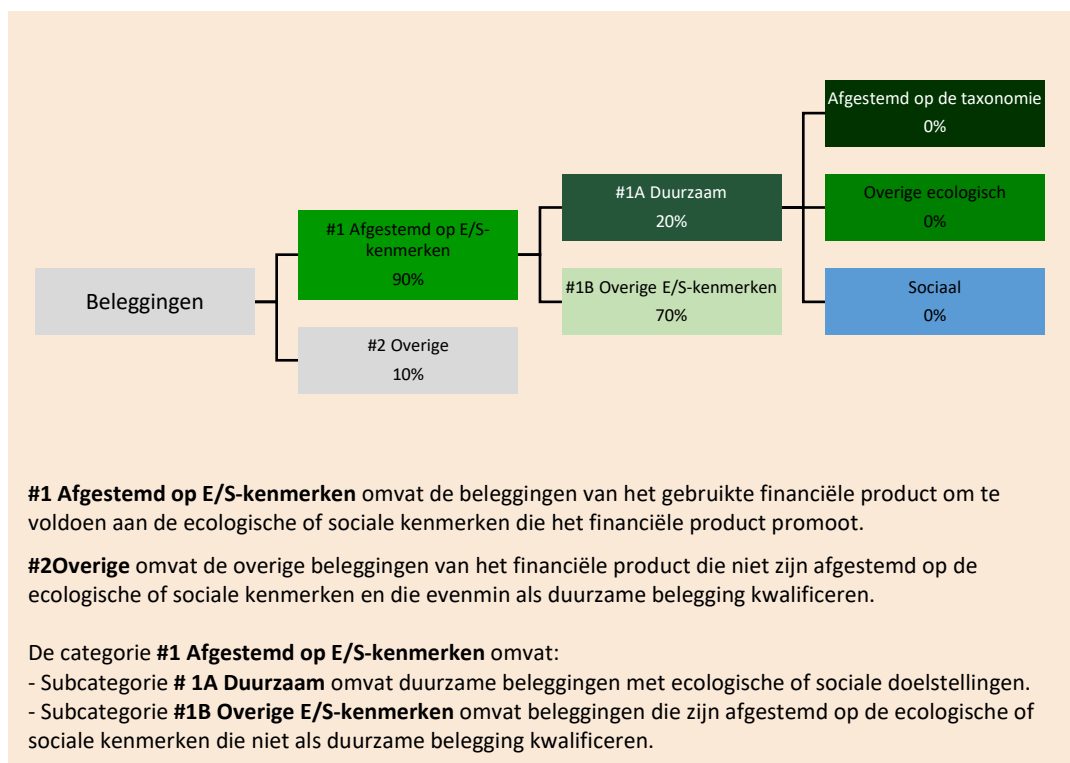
Beleggingen

#1 Afgestemd op E/S-kenmerken
90%

#2 Overige
10%

#1A Duurzaam
20%

#1B Overige E/S-kenmerken
70%

Afgestemd op de taxonomie
0%

Overige ecologisch
0%

Sociaal
0%

**#1 Afgestemd op E/S-kenmerken** omvat de beleggingen van het gebruikte financiële product om te voldoen aan de ecologische of sociale kenmerken die het financiële product promoot.

**#2Overige** omvat de overige beleggingen van het financiële product die niet zijn afgestemd op de ecologische of sociale kenmerken en die evenmin als duurzame belegging kwalificeren.

De categorie **#1 Afgestemd op E/S-kenmerken** omvat:
- Subcategorie **# 1A Duurzaam** omvat duurzame beleggingen met ecologische of sociale doelstellingen.
- Subcategorie **#1B Overige E/S-kenmerken** omvat beleggingen die zijn afgestemd op de ecologische of sociale kenmerken die niet als duurzame belegging kwalificeren.